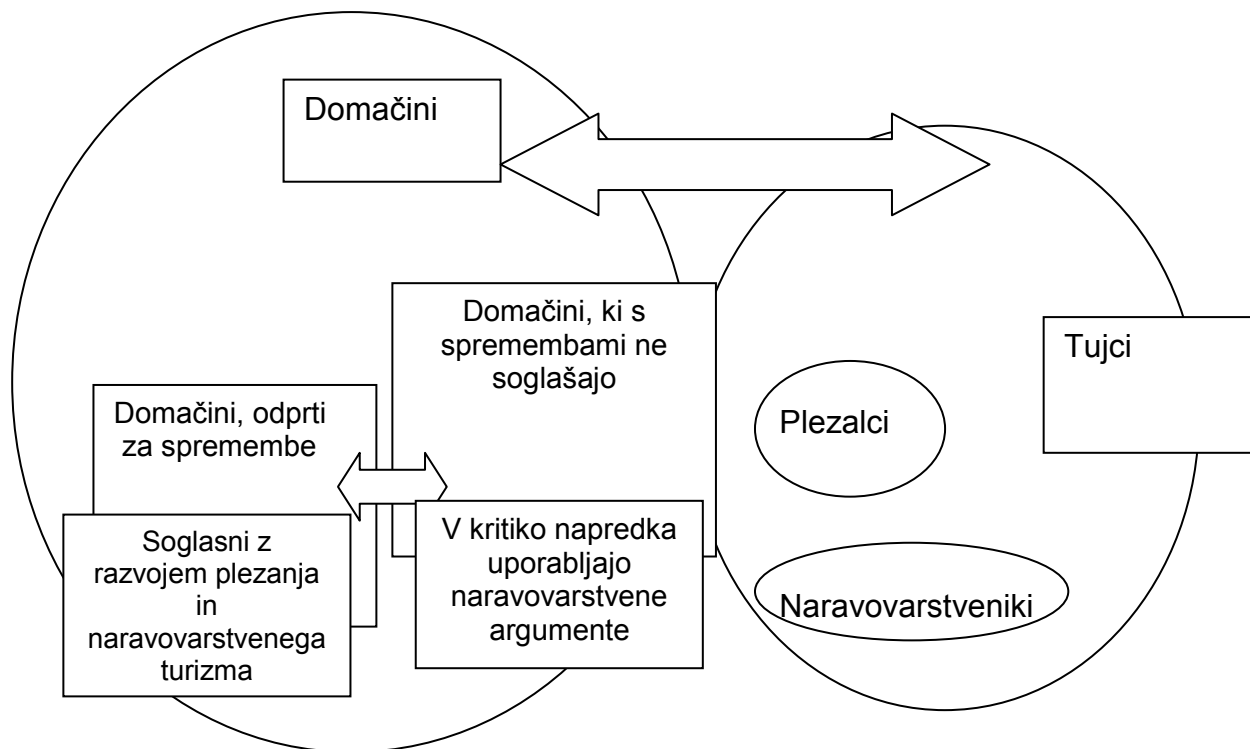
Domačini

Tujci

Domačini, ki s spremembami ne soglašajo

Domačini, odprti za spremembe

Plezalci

Soglasni z razvojem plezanja in naravovarstvenega turizma

V kritiko napredka uporabljajo naravovarstvene argumente

Naravovarstveniki